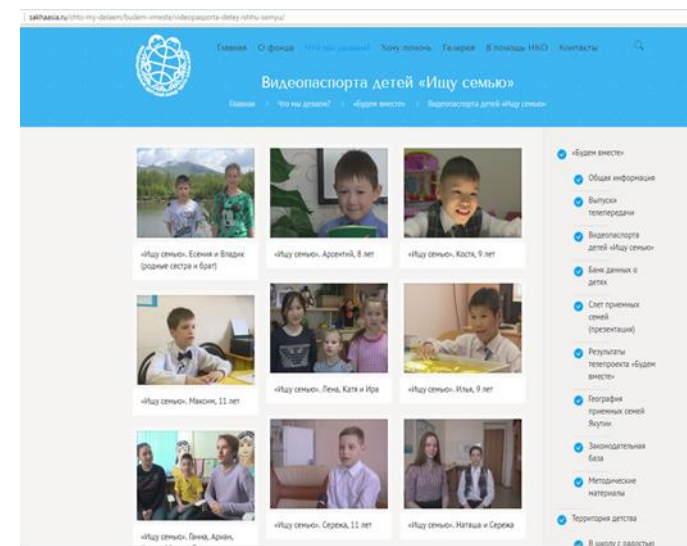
sakhaasia.ru/chto-my-delaem/budem-vmeste/videopasporta-detey-ishhu-semyu/

Главная О фонде Что мы делаем? Хочу помочь Галерея В помощь НКО Контакты

Видеопаспорта детей «Ищу семью»

Главная > Что мы делаем? > «Будем вместе» > Видеопаспорта детей «Ищу семью»

«Ищу семью». Есения и Владик (родные сестра и брат)

«Ищу семью». Арсентий, 8 лет

«Ищу семью». Костя, 9 лет

«Ищу семью». Максим, 11 лет

«Ищу семью». Лена, Катя и Ира

«Ищу семью». Илья, 9 лет

«Ищу семью». Ганна, Ариан, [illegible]

«Ищу семью». Сережа, 11 лет

«Ищу семью». Наташа и Сережа

«Будем вместе»

Общая информация

Выпуски телепередачи

Видеопаспорта детей «Ищу семью»

Банк данных о детях

Слет приемных семей (презентация)

Результаты телепроекта «Будем вместе»

География приемных семей Якутии

Законодательная база

Методические материалы

Территория детства

В школу с радостью